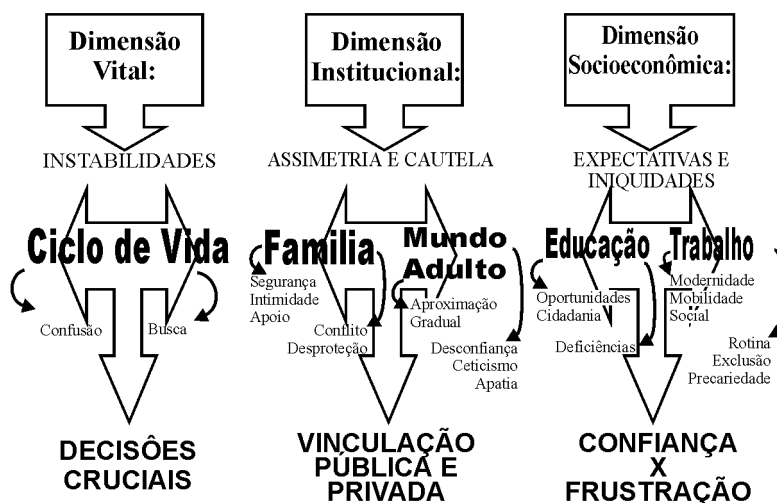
Dimensão Vital:

INSTABILIDADES

Ciclo de Vida

Confusão

Busca

DECISÔES CRUCIAIS

Dimensão Institucional:

ASSIMETRIA E CAUTELA

Familia

Segurança
Intimidade
Apoio

Conflito
Desproteção

Mundo Adulto

Aproximação Gradual

Desconfiança
Ceticismo
Apatia

VINCULAÇÃO PÚBLICA E PRIVADA

Dimensão Socioeconômica:

EXPECTATIVAS E INIQUIDADES

Educação

Oportunidades
Cidadania

Deficiências

Trabalho

Modernidade
Mobilidade
Social

Rotina
Exclusão
Precariedade

CONFIANÇA X FRUSTRAÇÃO